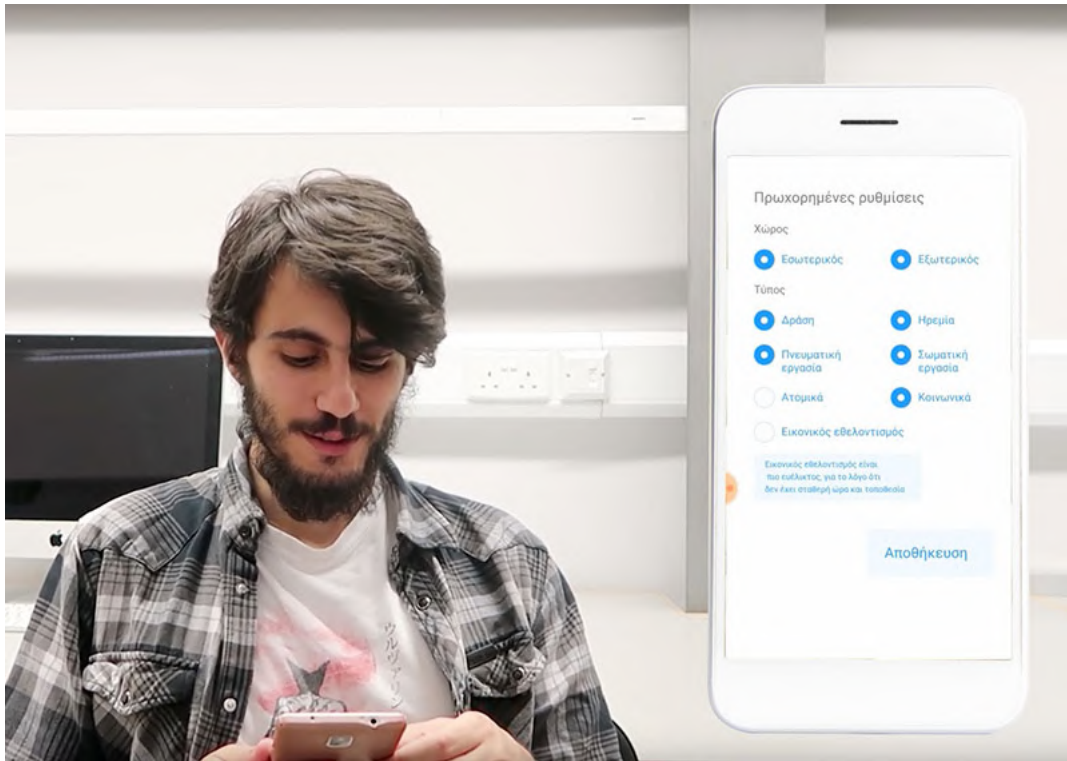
Πρωχορημένες ρυθμίσεις

Χώρος

Εσωτερικός

Εξωτερικός

Τύπος

Δράση

Ηρεμία

Πνευματική εργασία

Σωματική εργασία

Ατομικά

Κοινωνικά

Εικονικός εθελοντισμός

Εικονικός εθελοντισμός είναι πιο ευέλικτος, για το λόγο ότι δεν έχει σταθερή ώρα και τοποθεσία

Αποθήκευση